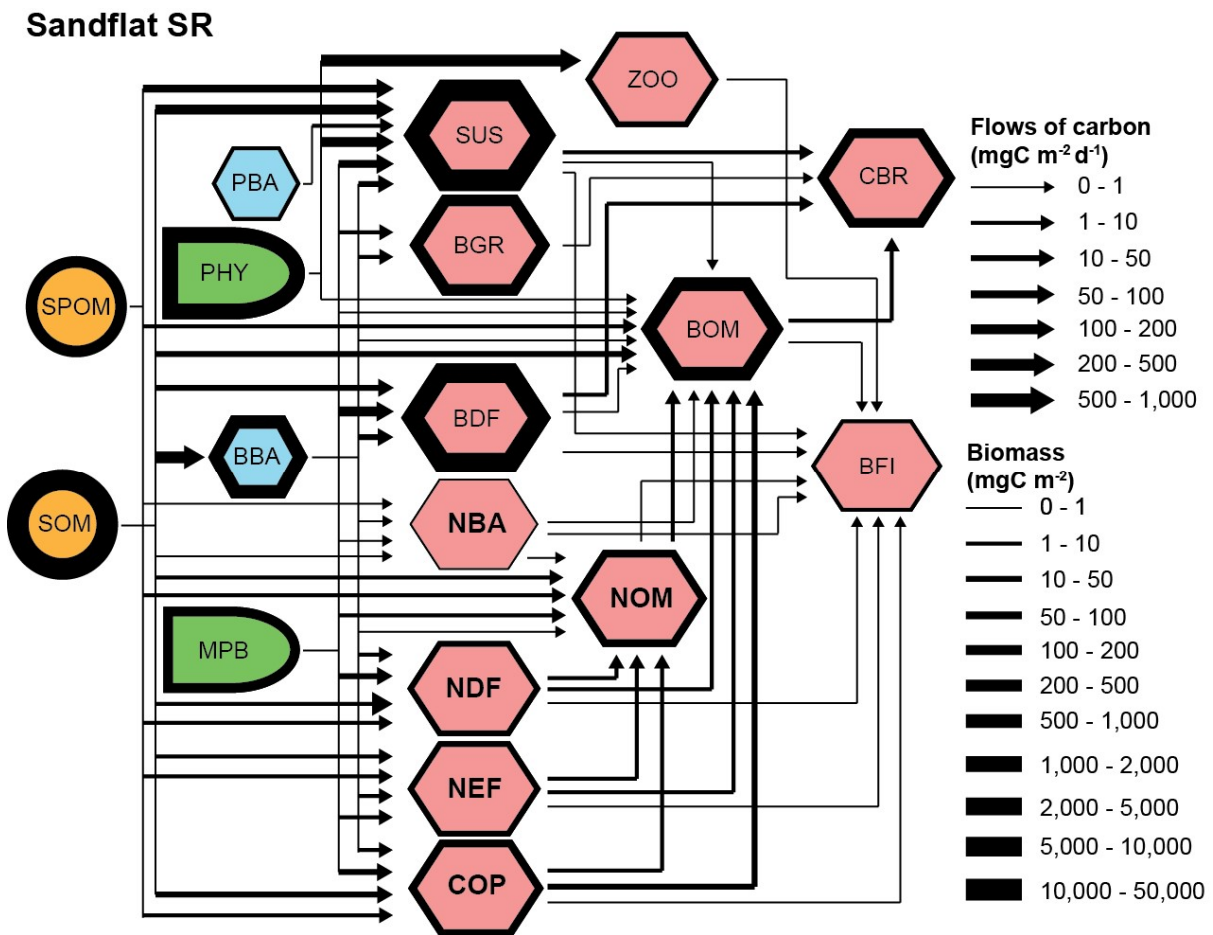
Sandflat SR

ZOO

SUS

PBA

CBR

BGR

PHY

SPOM

BOM

BDF

BBA

BFI

SOM

NBA

NOM

MPB

NDF

NEF

COP

Flows of carbon (mgC m$^{-2}$ d$^{-1}$)
0 - 1
1 - 10
10 - 50
50 - 100
100 - 200
200 - 500
500 - 1,000

Biomass (mgC m$^{-2}$)
0 - 1
1 - 10
10 - 50
50 - 100
100 - 200
200 - 500
500 - 1,000
1,000 - 2,000
2,000 - 5,000
5,000 - 10,000
10,000 - 50,000